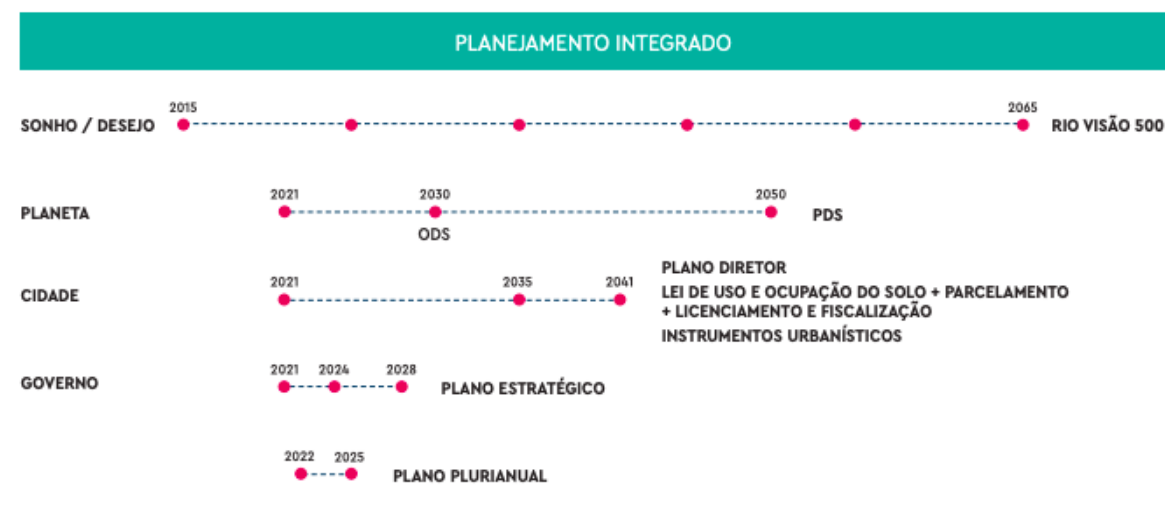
PLANEJAMENTO INTEGRADO

SONHO / DESEJO
2015
2065
RIO VISÃO 500

PLANETA
2021
2030
2050
ODS
PDS

CIDADE
2021
2035
2041
PLANO DIRETOR
LEI DE USO E OCUPAÇÃO DO SOLO + PARCELAMENTO + LICENCIAMENTO E FISCALIZAÇÃO
INSTRUMENTOS URBANÍSTICOS

GOVERNO
2021
2024
2028
PLANO ESTRATÉGICO

2022
2025
PLANO PLURIANUAL